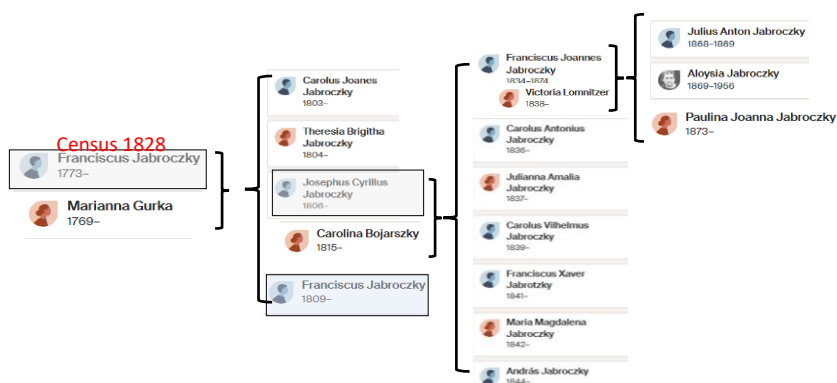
Census 1828

Franciscus Jabroczky
1773–

Marianna Gurka
1769–

Carolus Joanes Jabroczky
1803–

Theresia Brigitha Jabroczky
1804–

Josephus Cyrillus Jabroczky
1806–

Carolina Bojarszky
1815–

Franciscus Jabroczky
1809–

Franciscus Joannes Jabroczky
1834–1874

Victoria Lomnitzer
1838–

Carolus Antonius Jabroczky
1836–

Julianna Amalia Jabroczky
1837–

Carolus Vilhelmus Jabroczky
1839–

Franciscus Xaver Jabrotzky
1841–

Maria Magdalena Jabroczky
1842–

András Jabroczky
1844–

Julius Anton Jabroczky
1868–1869

Aloysia Jabroczky
1869–1956

Paulina Joanna Jabroczky
1873–